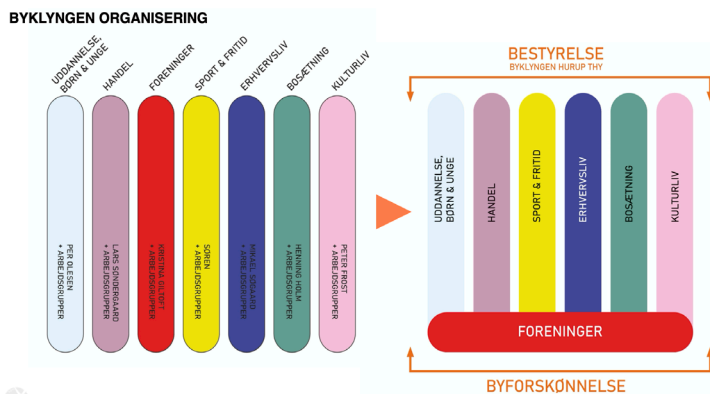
BYKLYNGEN ORGANISERING

UDDANNELSE, BØRN & UNGE

HANDEL

FORENINGER

SPORT & FRITID

ERHVERVSLIV

BOSÆTNING

KULTURLIV

PER OLESEN
+ ARBEJDSGRUPPER

LARS SØNDERGAARD
+ ARBEJDSGRUPPER

KRISTINA GILTOFT
+ ARBEJDSGRUPPER

SØREN
+ ARBEJDSGRUPPER

MIKAEL SOGAARD
+ ARBEJDSGRUPPER

HENNING HOLM
+ ARBEJDSGRUPPER

PETER FROST
+ ARBEJDSGRUPPER

BESTYRELSE
BYKLYNGEN HURUP THY

UDDANNELSE, BØRN & UNGE

HANDEL

SPORT & FRITID

ERHVERVSLIV

BOSÆTNING

KULTURLIV

FORENINGER

BYFORSKØNNELSE